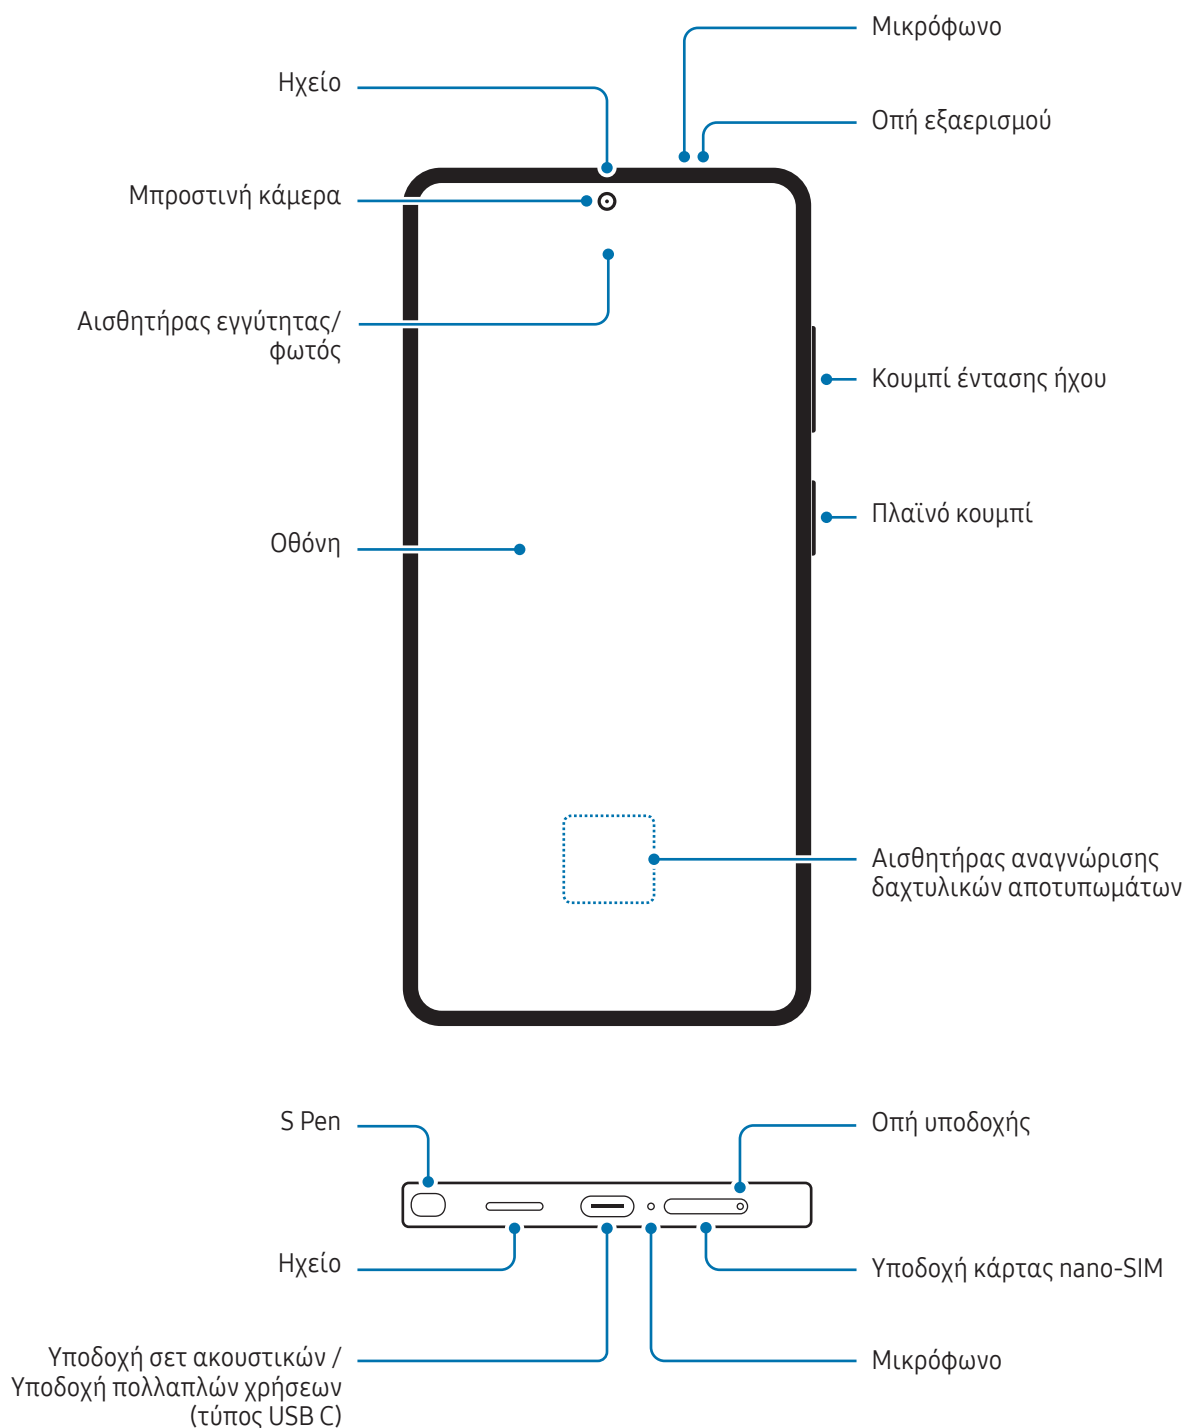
Μικρόφωνο

Ηχείο

Οπή εξαερισμού

Μπροστινή κάμερα

Αισθητήρας εγγύτητας/ φωτός

Κουμπί έντασης ήχου

Πλαϊνό κουμπί

Οθόνη

Αισθητήρας αναγνώρισης δαχτυλικών αποτυπωμάτων

S Pen

Οπή υποδοχής

Ηχείο

Υποδοχή κάρτας nano-SIM

Υποδοχή σετ ακουστικών / Υποδοχή πολλαπλών χρήσεων (τύπος USB C)

Μικρόφωνο